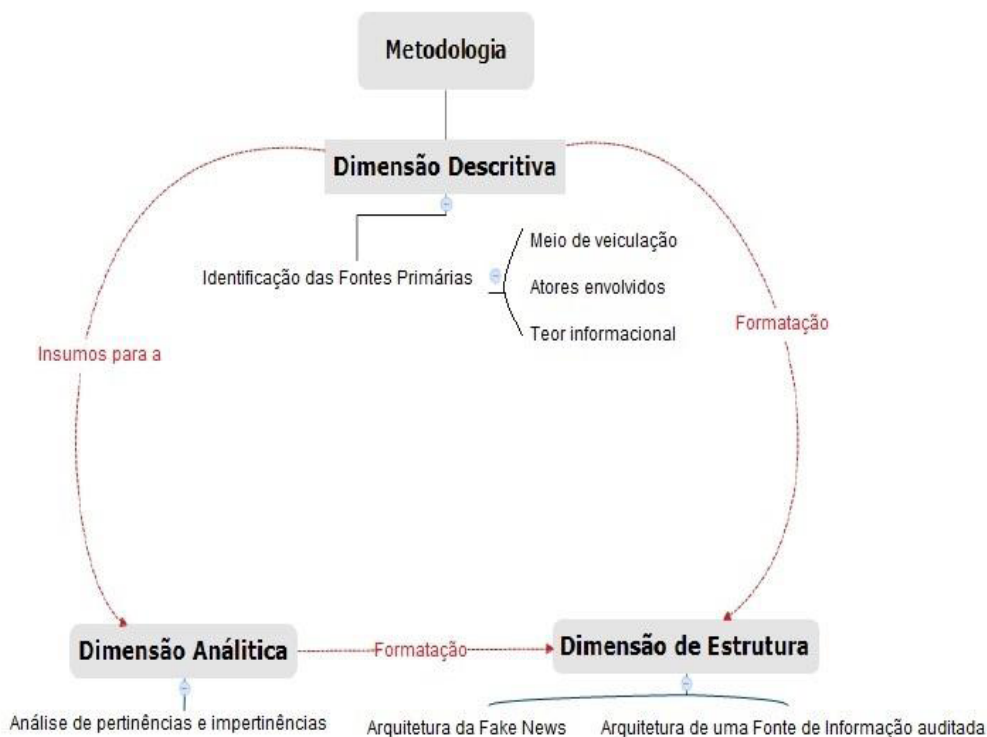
Metodologia

Dimensão Descritiva

Identificação das Fontes Primárias

Meio de veiculação

Atores envolvidos

Teor informacional

Insumos para a

Formatação

Dimensão Analítica

Formatação

Dimensão de Estrutura

Análise de pertinências e impertinências

Arquitetura da Fake News

Arquitetura de uma Fonte de Informação auditada